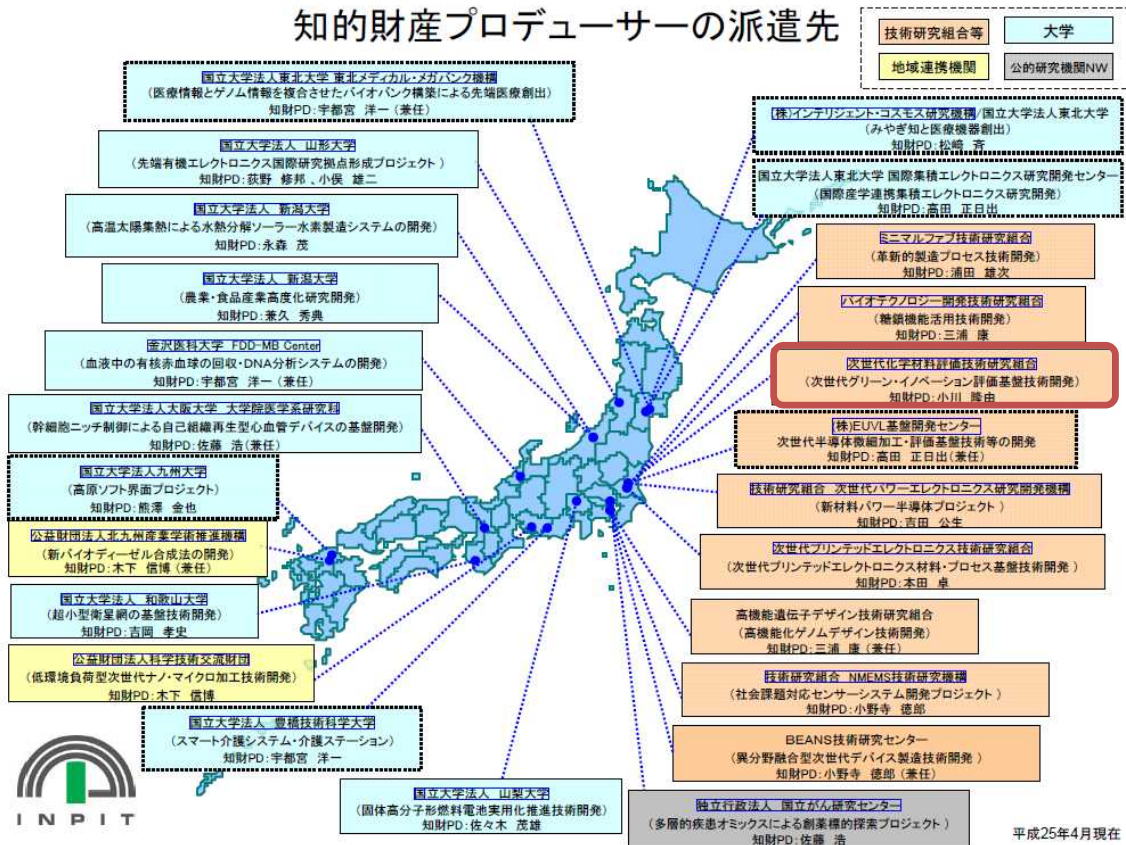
知的財産プロデューサーの派遣先

技術研究組合等
大学
地域連携機関
公的研究機関NW

国立大学法人東北大学 東北メディカル・メガバンク機構
（医療情報とゲノム情報を複合させたバイオバンク構築による先端医療創出）
知財PD:宇都宮 洋一（兼任）

国立大学法人 山形大学
（先端有機エレクトロニクス国際研究拠点形成プロジェクト）
知財PD:荻野 修邦、小俣 維二

国立大学法人 新潟大学
（高温太陽集熱による水熱分解ソーラー水素製造システムの開発）
知財PD:永森 茂

国立大学法人 新潟大学
（農業・食品産業高度化研究開発）
知財PD:兼久 秀典

金沢医科大学 FDD-MB Center
（血液中の有核赤血球の回収・DNA分析システムの開発）
知財PD:宇都宮 洋一（兼任）

国立大学法人大阪大学 大学院医学系研究科
（幹細胞ニッチ制御による自己組織再生型心血管デバイスの基盤開発）
知財PD:佐藤 浩(兼任)

国立大学法人九州大学
（高原ソフト界面プロジェクト）
知財PD:熊澤 金也

公益財団法人北九州産業学術推進機構
（新バイオディーゼル合成法の開発）
知財PD:木下 信博（兼任）

国立大学法人 和歌山大学
（超小型衛星網の基盤技術開発）
知財PD:吉岡 孝史

公益財団法人科学技術交流財団
（低環境負荷型次世代ナノ・マイクロ加工技術開発）
知財PD:木下 信博

国立大学法人 豊橋技術科学大学
（スマート介護システム・介護ステーション）
知財PD:宇都宮 洋一

国立大学法人 山梨大学
（固体高分子形燃料電池実用化推進技術開発）
知財PD:佐々木 茂雄

独立行政法人 国立がん研究センター
（多層的疾患オミックスによる創薬標的探索プロジェクト）
知財PD:佐藤 浩

(株)インテリジェント・コスモス研究機構/国立大学法人東北大学
（みやぎ知と医療機器創出）
知財PD:松嶋 斉

国立大学法人東北大学 国際集積エレクトロニクス研究開発センター
（国際産学連携集積エレクトロニクス研究開発）
知財PD:高田 正日出

ミニマルファブ技術研究組合
（革新的製造プロセス技術開発）
知財PD:浦田 雄次

バイオテクノロジー開発技術研究組合
（糖鎖機能活用技術開発）
知財PD:三浦 康

次世代化学材料評価技術研究組合
（次世代グリーン・イノベーション評価基盤技術開発）
知財PD:小川 隆由

(株)EUVL基盤開発センター
次世代半導体微細加工・評価基盤技術等の開発
知財PD:高田 正日出(兼任)

技術研究組合 次世代パワーエレクトロニクス研究開発機構
（新材料パワー半導体プロジェクト）
知財PD:吉田 公生

次世代プリンテッドエレクトロニクス技術研究組合
（次世代プリンテッドエレクトロニクス材料・プロセス基盤技術開発）
知財PD:本田 卓

高機能遺伝子デザイン技術研究組合
（高機能化ゲノムデザイン技術開発）
知財PD:三浦 康（兼任）

技術研究組合 NMEMS技術研究機構
（社会課題対応センサーシステム開発プロジェクト）
知財PD:小野寺 徳郎

BEANS技術研究センター
（異分野融合型次世代デバイス製造技術開発）
知財PD:小野寺 徳郎（兼任）

INPIT

平成25年4月現在